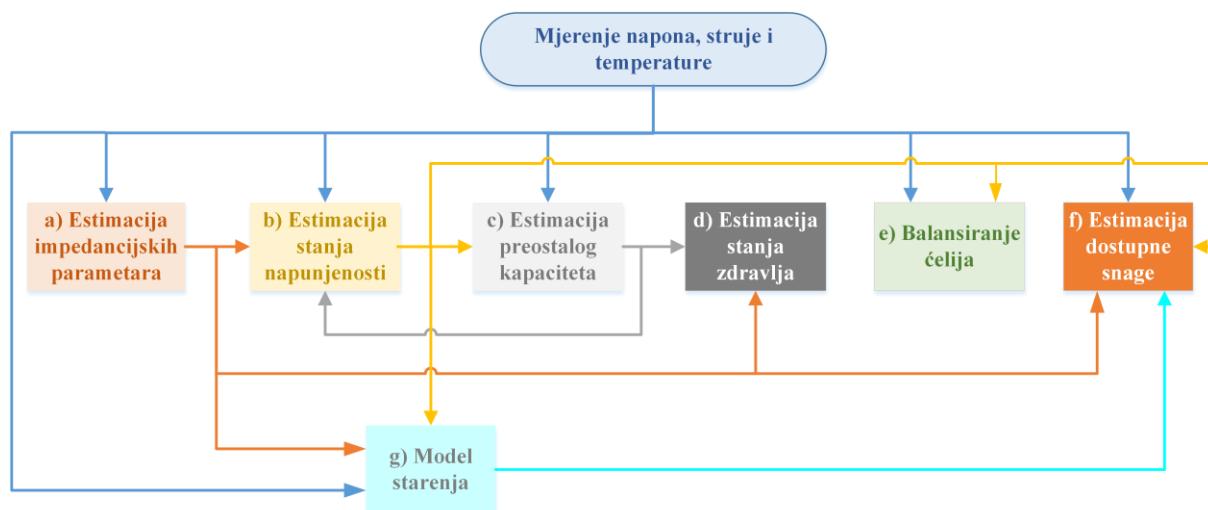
Mjerenje napona, struje i temperature

a) Estimacija impedancijskih parametara

b) Estimacija stanja napunjenosti

c) Estimacija preostalog kapaciteta

d) Estimacija stanja zdravlja

e) Balansiranje ćelija

f) Estimacija dostupne snage

g) Model starenja